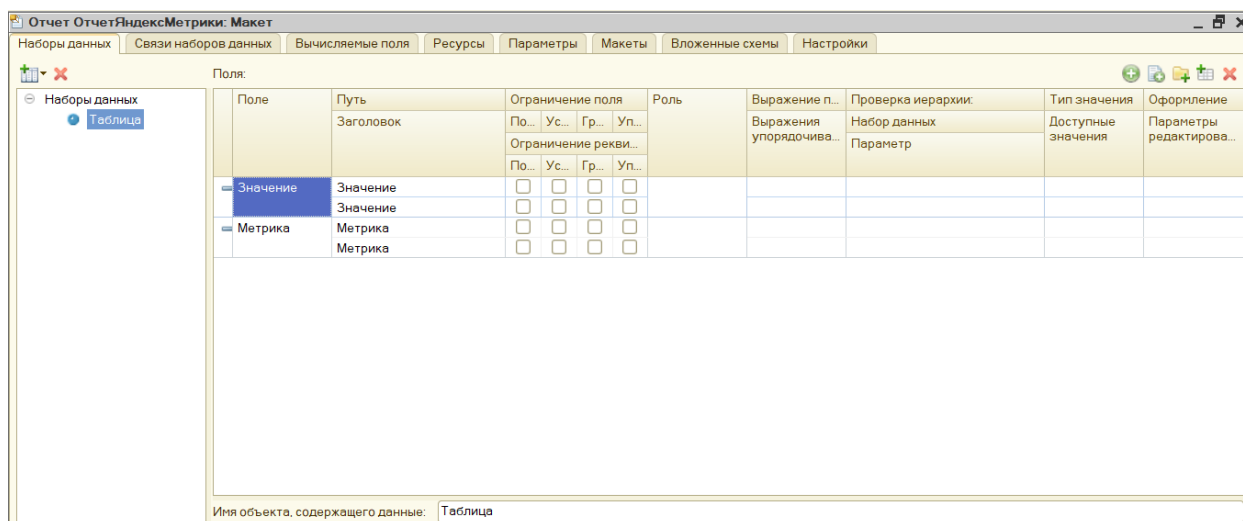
Отчет ОтчетЯндексМетрики: Макет

Наборы данных | Связи наборов данных | Вычисляемые поля | Ресурсы | Параметры | Макеты | Вложенные схемы | Настройки

Наборы данных
Таблица

Поля:

| Поле | Путь / Заголовок | Ограничение поля: По... Ус... Гр... Уп... / Ограничение рекви...: По... Ус... Гр... Уп... | Роль | Выражение п... / Выражения упорядочива... | Проверка иерархии: / Набор данных / Параметр | Тип значения / Доступные значения | Оформление / Параметры редактирова... |
|---|---|---|---|---|---|---|---|
| Значение | Значение / Значение | | | | | | |
| Метрика | Метрика / Метрика | | | | | | |

Имя объекта, содержащего данные: Таблица